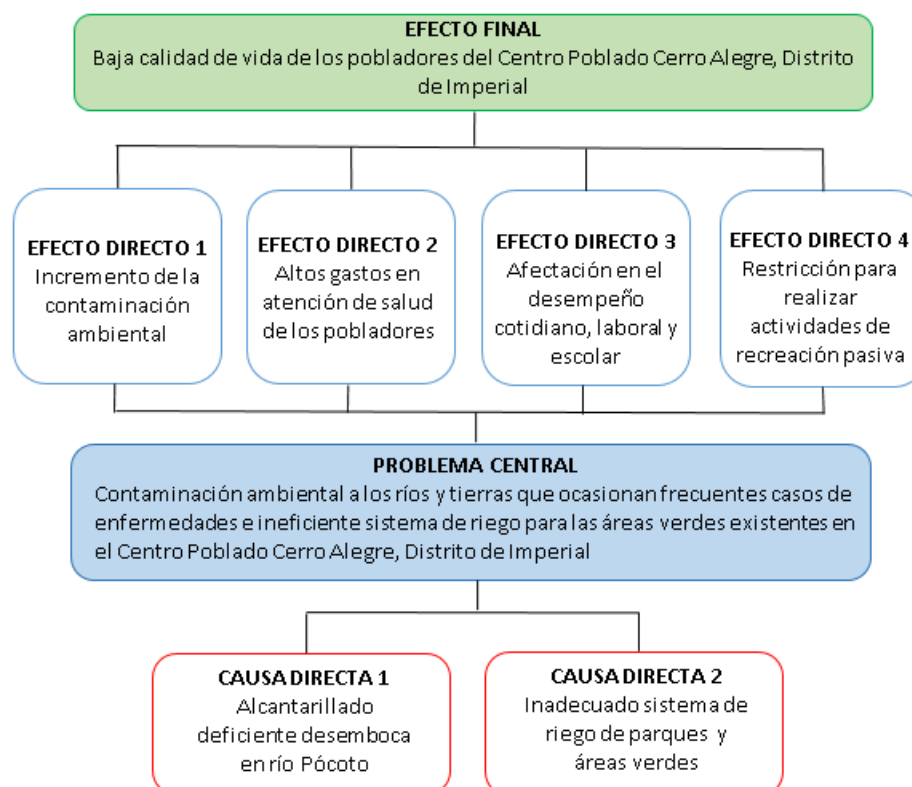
EFECTO FINAL
Baja calidad de vida de los pobladores del Centro Poblado Cerro Alegre, Distrito de Imperial

EFECTO DIRECTO 1
Incremento de la contaminación ambiental

EFECTO DIRECTO 2
Altos gastos en atención de salud de los pobladores

EFECTO DIRECTO 3
Afectación en el desempeño cotidiano, laboral y escolar

EFECTO DIRECTO 4
Restricción para realizar actividades de recreación pasiva

PROBLEMA CENTRAL
Contaminación ambiental a los ríos y tierras que ocasionan frecuentes casos de enfermedades e ineficiente sistema de riego para las áreas verdes existentes en el Centro Poblado Cerro Alegre, Distrito de Imperial

CAUSA DIRECTA 1
Alcantarillado deficiente desemboca en río Pócoto

CAUSA DIRECTA 2
Inadecuado sistema de riego de parques y áreas verdes